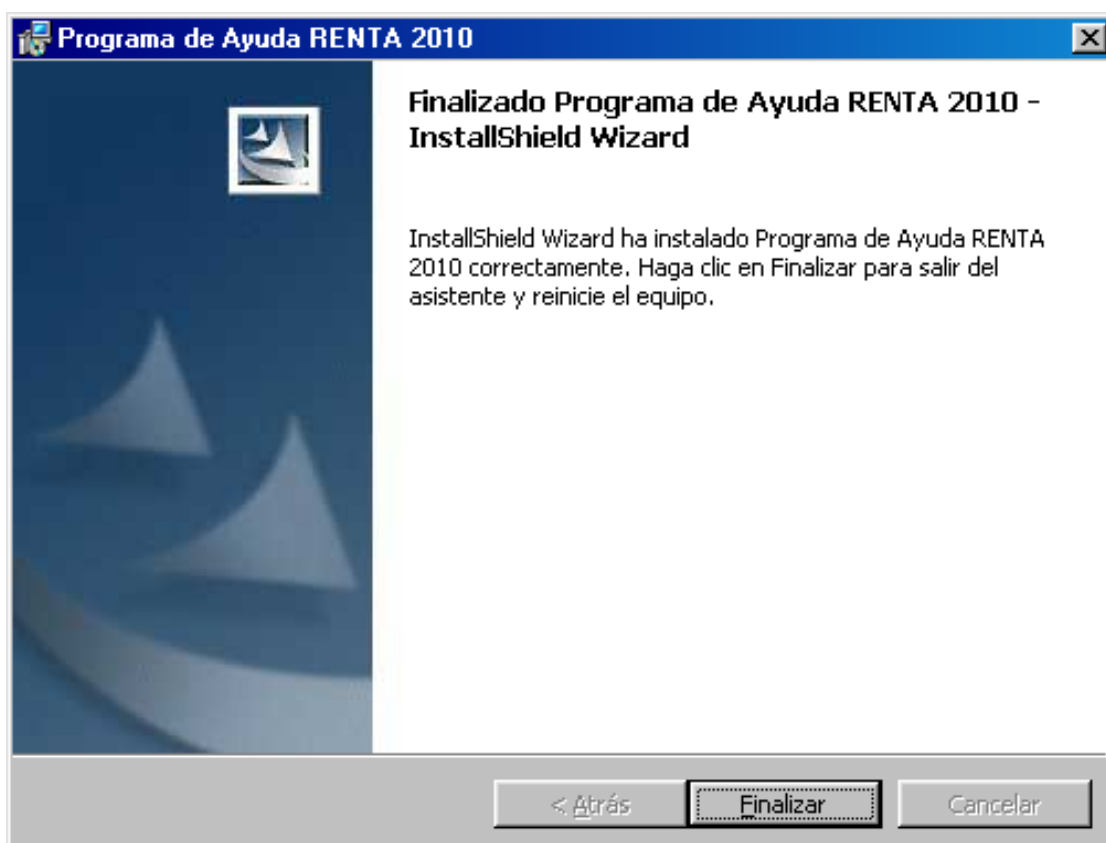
Programa de Ayuda RENTA 2010

Finalizado Programa de Ayuda RENTA 2010 - InstallShield Wizard

InstallShield Wizard ha instalado Programa de Ayuda RENTA 2010 correctamente. Haga clic en Finalizar para salir del asistente y reinicie el equipo.

< Atrás
Finalizar
Cancelar